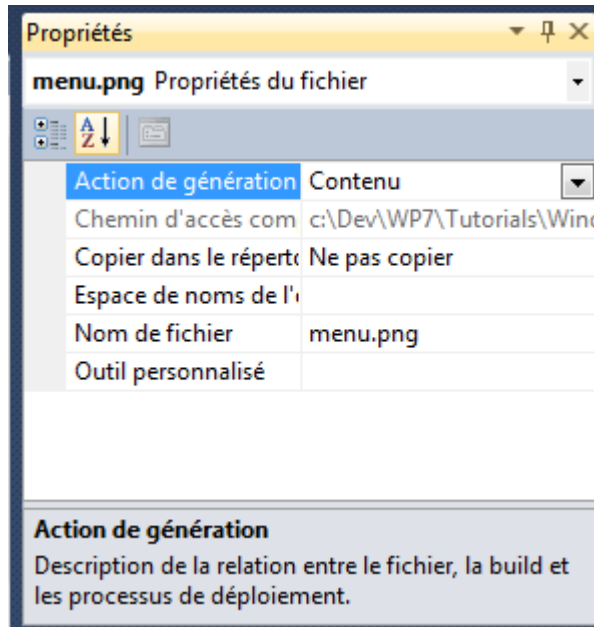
Propriétés

menu.png Propriétés du fichier

| | |
|---|---|
| Action de génération | Contenu |
| Chemin d'accès com | c:\Dev\WP7\Tutorials\Wind |
| Copier dans le répertc | Ne pas copier |
| Espace de noms de l'c | |
| Nom de fichier | menu.png |
| Outil personnalisé | |

Action de génération

Description de la relation entre le fichier, la build et les processus de déploiement.